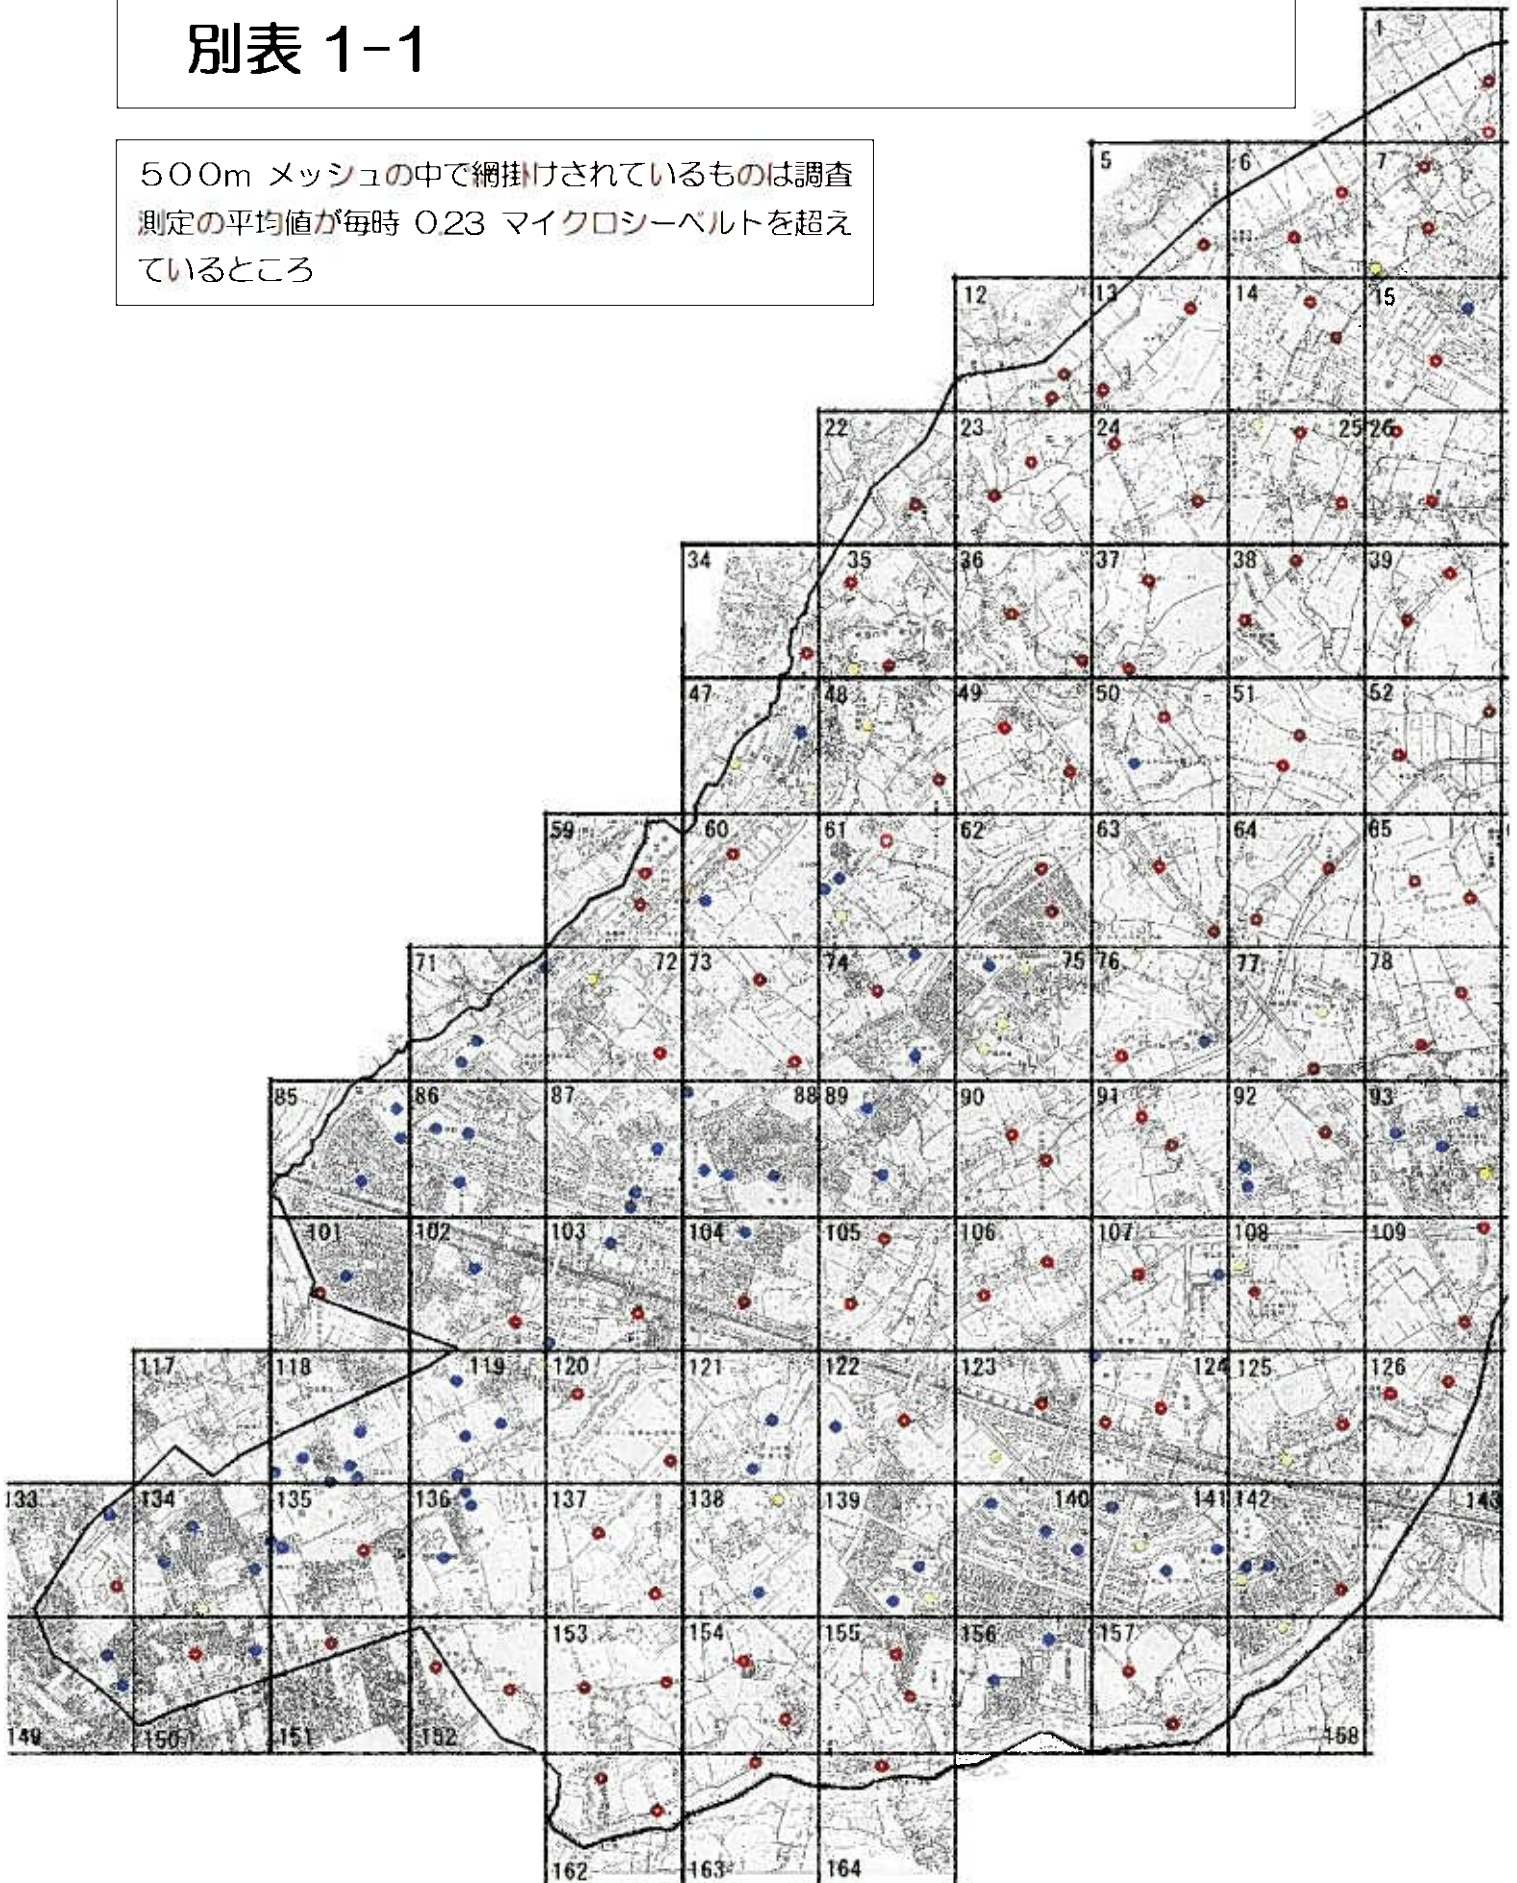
別表 1-1

500m メッシュの中で網掛けされているものは調査測定の平均値が毎時 0.23 マイクロシーベルトを超えているところ

1
5 6 7
12 13 14 15
22 23 24 25 26
34 35 36 37 38 39
47 48 49 50 51 52
59 60 61 62 63 64 65
71 72 73 74 75 76 77 78
85 86 87 88 89 90 91 92 93
101 102 103 104 105 106 107 108 109
117 118 119 120 121 122 123 124 125 126
133 134 135 136 137 138 139 140 141 142 143
149 150 151 152 153 154 155 156 157 158
162 163 164